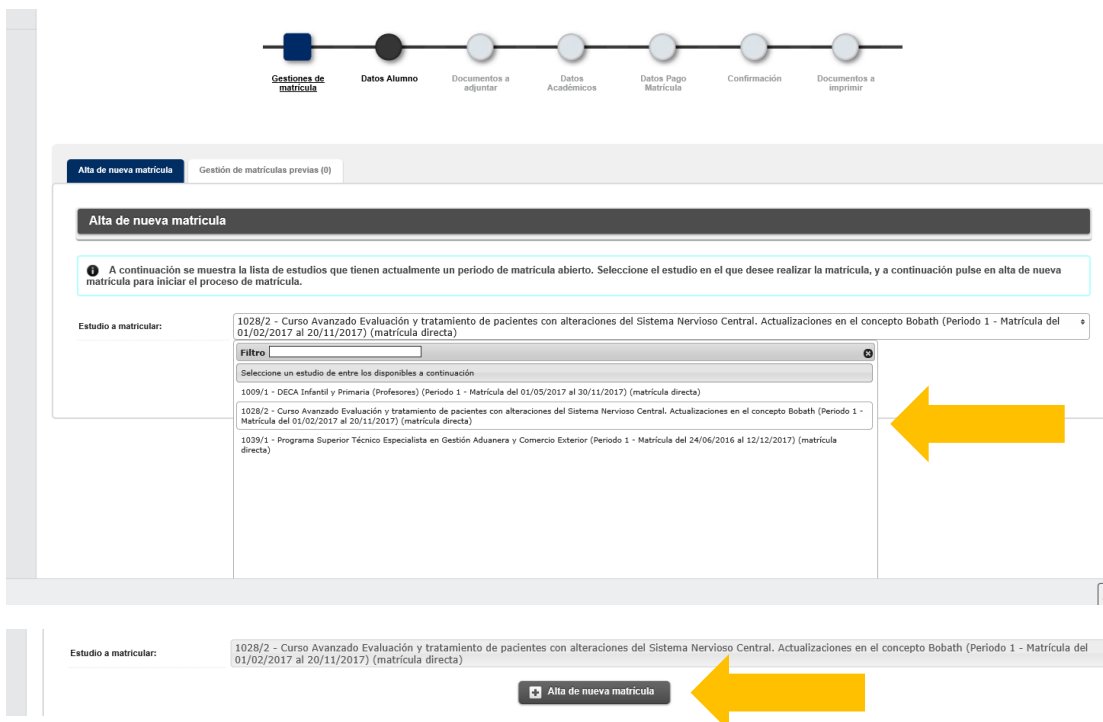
Gestiones de matrícula
Datos Alumno
Documentos a adjuntar
Datos Académicos
Datos Pago Matrícula
Confirmación
Documentos a imprimir

Alta de nueva matrícula
Gestión de matrículas previas (0)

Alta de nueva matrícula

A continuación se muestra la lista de estudios que tienen actualmente un periodo de matrícula abierto. Seleccione el estudio en el que desee realizar la matrícula, y a continuación pulse en alta de nueva matrícula para iniciar el proceso de matrícula.

Estudio a matricular:
1028/2 - Curso Avanzado Evaluación y tratamiento de pacientes con alteraciones del Sistema Nervioso Central. Actualizaciones en el concepto Bobath (Periodo 1 - Matrícula del 01/02/2017 al 20/11/2017) (matrícula directa)

Filtro

Seleccione un estudio de entre los disponibles a continuación
1009/1 - DECA Infantil y Primaria (Profesores) (Periodo 1 - Matrícula del 01/05/2017 al 30/11/2017) (matrícula directa)
1028/2 - Curso Avanzado Evaluación y tratamiento de pacientes con alteraciones del Sistema Nervioso Central. Actualizaciones en el concepto Bobath (Periodo 1 - Matrícula del 01/02/2017 al 20/11/2017) (matrícula directa)
1039/1 - Programa Superior Técnico Especialista en Gestión Aduanera y Comercio Exterior (Periodo 1 - Matrícula del 24/06/2016 al 12/12/2017) (matrícula directa)

Estudio a matricular:
1028/2 - Curso Avanzado Evaluación y tratamiento de pacientes con alteraciones del Sistema Nervioso Central. Actualizaciones en el concepto Bobath (Periodo 1 - Matrícula del 01/02/2017 al 20/11/2017) (matrícula directa)

Alta de nueva matrícula